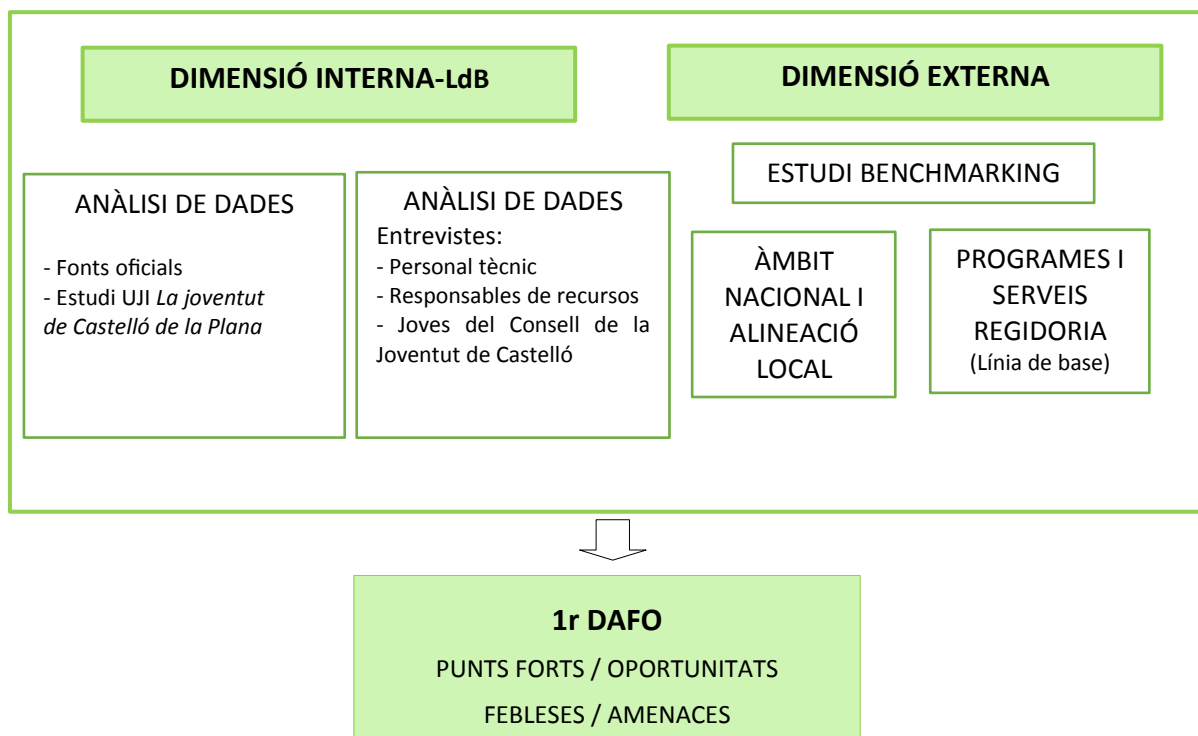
DIMENSIÓ INTERNA-LdB

DIMENSIÓ EXTERNA

ANÀLISI DE DADES

- Fonts oficials
- Estudi UJI *La joventut de Castelló de la Plana*

ANÀLISI DE DADES
Entrevistes:
- Personal tècnic
- Responsables de recursos
- Joves del Consell de la Joventut de Castelló

ESTUDI BENCHMARKING

ÀMBIT NACIONAL I ALINEACIÓ LOCAL

PROGRAMES I SERVEIS REGIDORIA
(Línia de base)

1r DAFO
PUNTS FORTS / OPORTUNITATS
FEBLESES / AMENACES